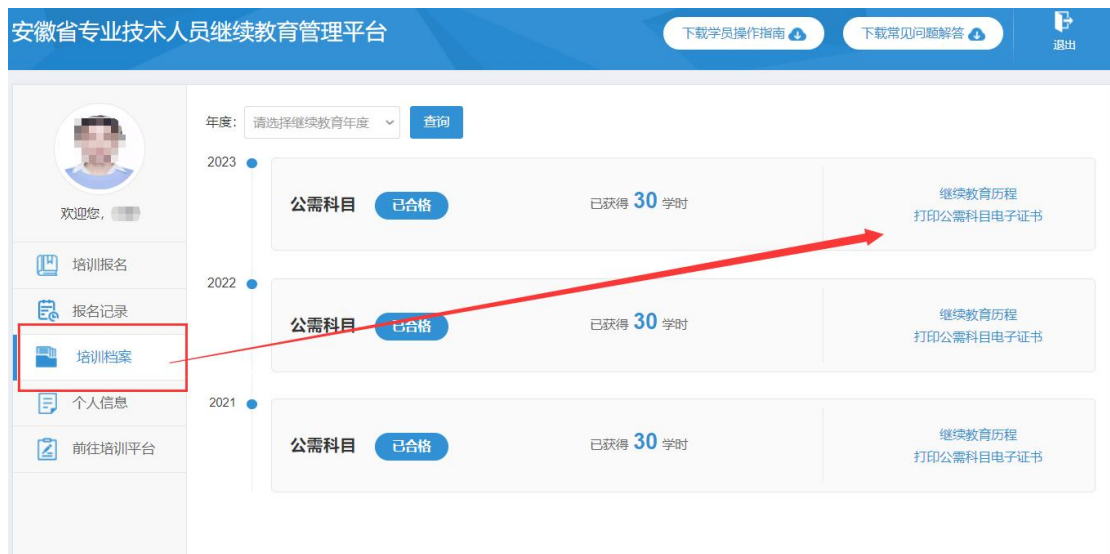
安徽省专业技术人员继续教育管理平台

下载学员操作指南

下载常见问题解答

退出

欢迎您，

培训报名

报名记录

培训档案

个人信息

前往培训平台

年度： 请选择继续教育年度 查询

2023

公需科目 已合格 已获得 30 学时 继续教育历程 打印公需科目电子证书

2022

公需科目 已合格 已获得 30 学时 继续教育历程 打印公需科目电子证书

2021

公需科目 已合格 已获得 30 学时 继续教育历程 打印公需科目电子证书